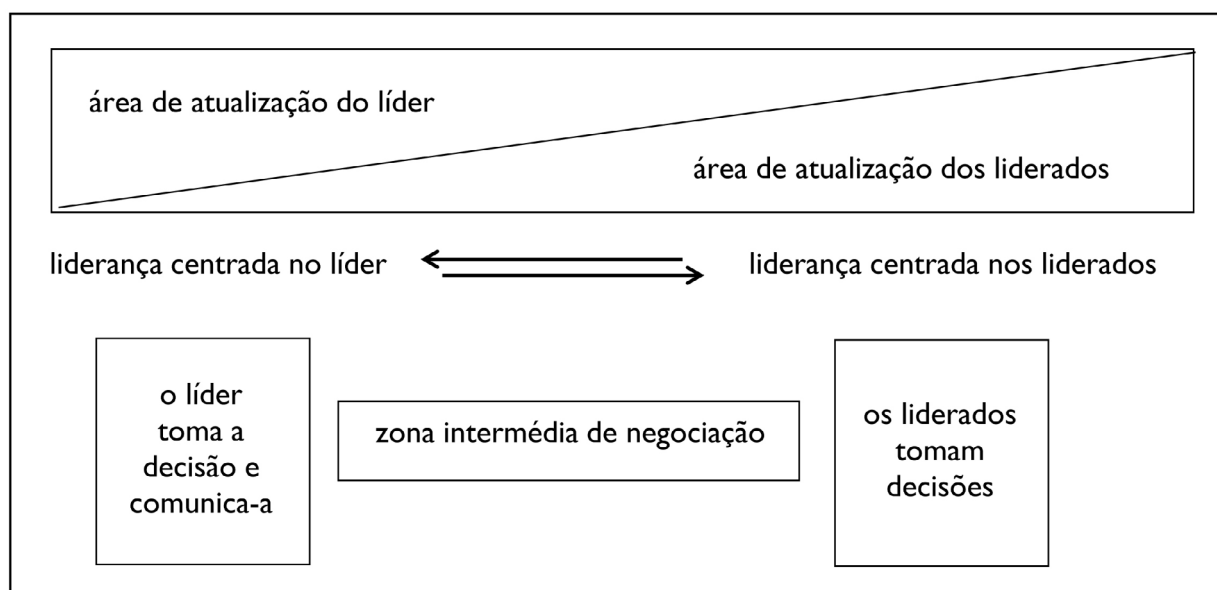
área de atualização do líder

área de atualização dos liderados

liderança centrada no líder

liderança centrada nos liderados

o líder toma a decisão e comunica-a

zona intermédia de negociação

os liderados tomam decisões